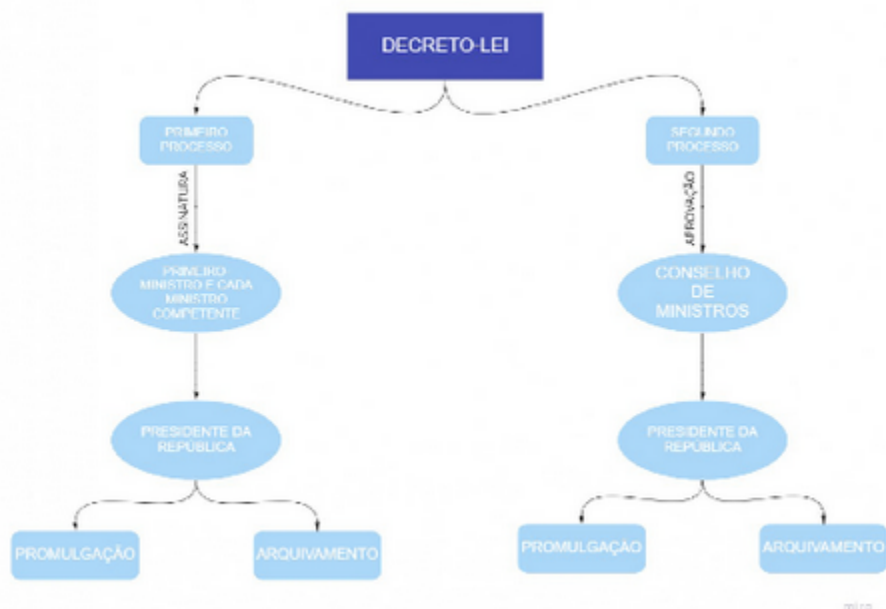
DECRETO-LEI

PRIMEIRO PROCESSO

ASSINATURA

PRIMEIRO MINISTRO E CADA MINISTRO COMPETENTE

PRESIDENTE DA REPUBLICA

PROMULGAÇÃO

ARQUIVAMENTO

SEGUNDO PROCESSO

APROVAÇÃO

CONSELHO DE MINISTROS

PRESIDENTE DA REPUBLICA

PROMULGAÇÃO

ARQUIVAMENTO